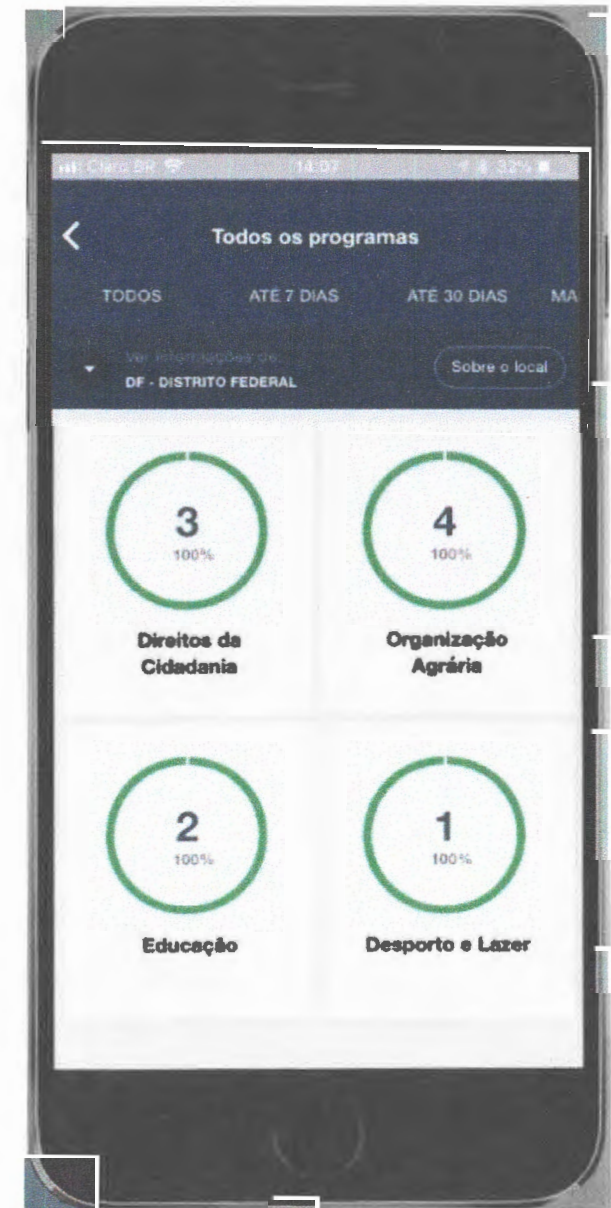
Claro BR 14:07 32%

Todos os programas

TODOS ATÉ 7 DIAS ATÉ 30 DIAS MA

Ver informações de:
DF - DISTRITO FEDERAL

Sobre o local

3
100%
Direitos da Cidadania

4
100%
Organização Agrária

2
100%
Educação

1
100%
Desporto e Lazer